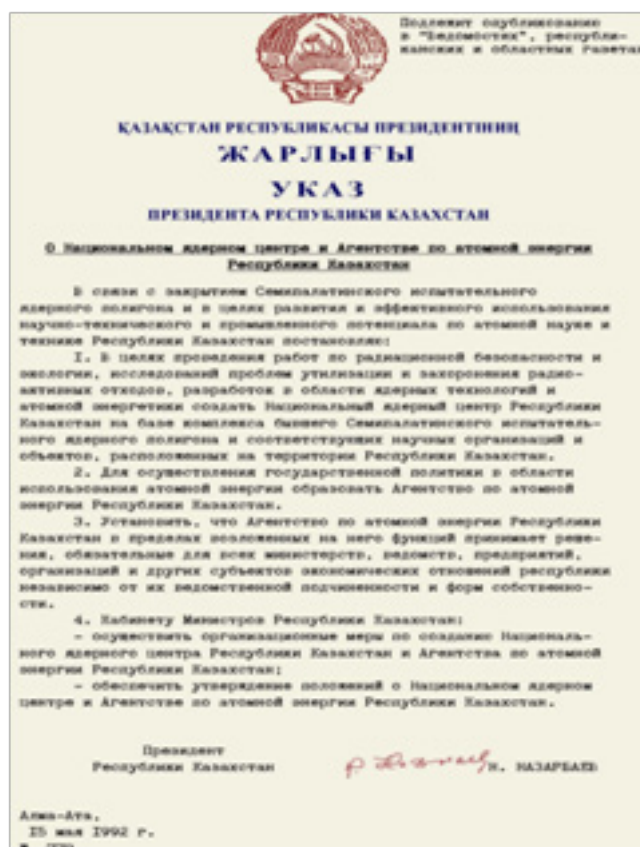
Подлежит опубликованию в "Ведомостях", республиканских и областных газетах

ҚАЗАҚСТАН РЕСПУБЛИКАСЫ ПРЕЗИДЕНТІНІҢ
ЖАРЛЫҒЫ
УКАЗ
ПРЕЗИДЕНТА РЕСПУБЛИКИ КАЗАХСТАН

О Национальном ядерном центре и Агентстве по атомной энергии Республики Казахстан

В связи с закрытием Семипалатинского испытательного ядерного полигона и в целях развития и эффективного использования научно-технического и промышленного потенциала по атомной науке и технике Республики Казахстан постановляю:

1. В целях проведения работ по радиационной безопасности и экологии, исследований проблем утилизации и захоронения радиоактивных отходов, разработок в области ядерных технологий и атомной энергетики создать Национальный ядерный центр Республики Казахстан на базе комплекса бывшего Семипалатинского испытательного ядерного полигона и соответствующих научных организаций и объектов, расположенных на территории Республики Казахстан.

2. Для осуществления государственной политики в области использования атомной энергии образовать Агентство по атомной энергии Республики Казахстан.

3. Установить, что Агентство по атомной энергии Республики Казахстан в пределах возложенных на него функций принимает решения, обязательные для всех министерств, ведомств, предприятий, организаций и других субъектов экономических отношений республики независимо от их ведомственной подчиненности и форм собственности.

4. Кабинету Министров Республики Казахстан:
- осуществить организационные меры по созданию Национального ядерного центра Республики Казахстан и Агентства по атомной энергии Республики Казахстан;
- обеспечить утверждение положений о Национальном ядерном центре и Агентстве по атомной энергии Республики Казахстан.

Президент
Республики Казахстан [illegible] Н. НАЗАРБАЕВ

Алма-Ата,
15 мая 1992 г.
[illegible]